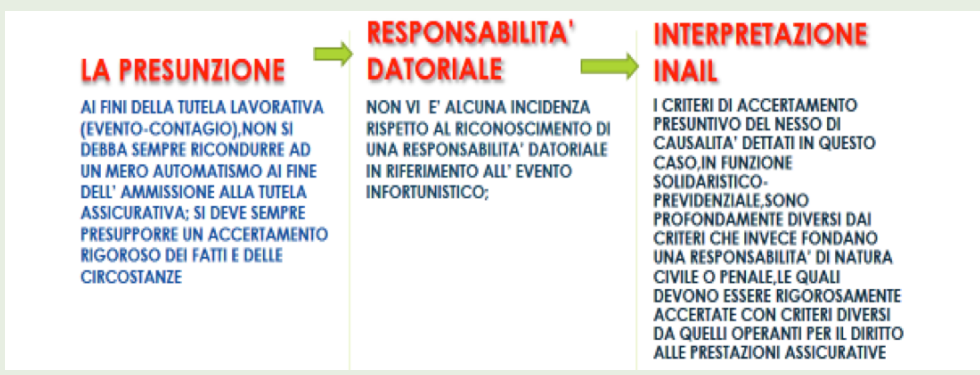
LA PRESUNZIONE

AI FINI DELLA TUTELA LAVORATIVA (EVENTO-CONTAGIO),NON SI DEBBA SEMPRE RICONDURRE AD UN MERO AUTOMATISMO AI FINE DELL' AMMISSIONE ALLA TUTELA ASSICURATIVA; SI DEVE SEMPRE PRESUPPORRE UN ACCERTAMENTO RIGOROSO DEI FATTI E DELLE CIRCOSTANZE

RESPONSABILITA' DATORIALE

NON VI E' ALCUNA INCIDENZA RISPETTO AL RICONOSCIMENTO DI UNA RESPONSABILITA' DATORIALE IN RIFERIMENTO ALL' EVENTO INFORTUNISTICO;

INTERPRETAZIONE INAIL

I CRITERI DI ACCERTAMENTO PRESUNTIVO DEL NESSO DI CAUSALITA' DETTATI IN QUESTO CASO,IN FUNZIONE SOLIDARISTICO-PREVIDENZIALE,SONO PROFONDAMENTE DIVERSI DAI CRITERI CHE INVECE FONDANO UNA RESPONSABILITA' DI NATURA CIVILE O PENALE,LE QUALI DEVONO ESSERE RIGOROSAMENTE ACCERTATE CON CRITERI DIVERSI DA QUELLI OPERANTI PER IL DIRITTO ALLE PRESTAZIONI ASSICURATIVE